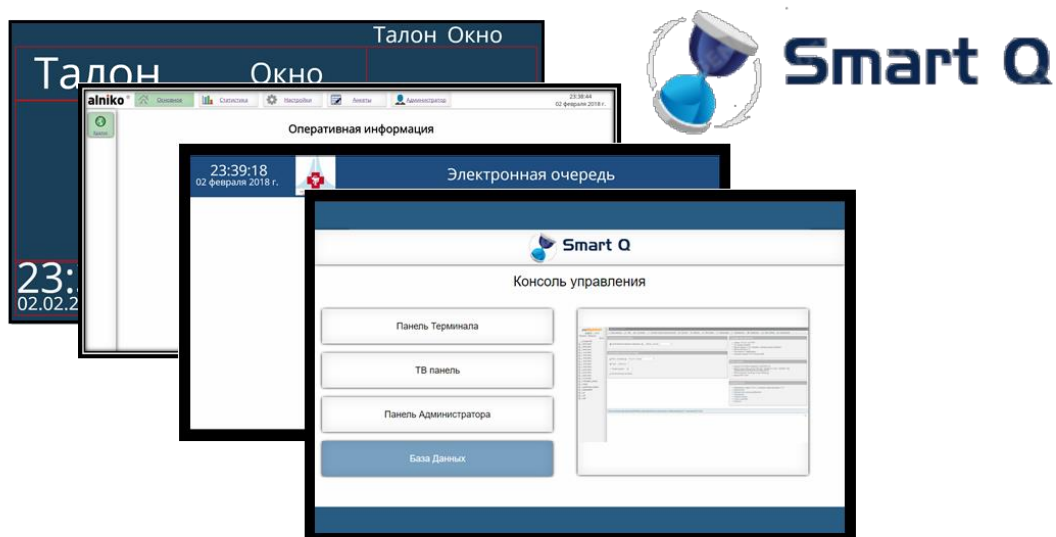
Smart Q

Талон Окно

Талон Окно

23:
02.02.2

alniko Основное Статистика Настройки Анкеты Администратор 23:38:44 02 февраля 2018 г.

Оперативная информация

23:39:18
02 февраля 2018 г.

Электронная очередь

Smart Q

Консоль управления

Панель Терминала

ТВ панель

Панель Администратора

База Данных